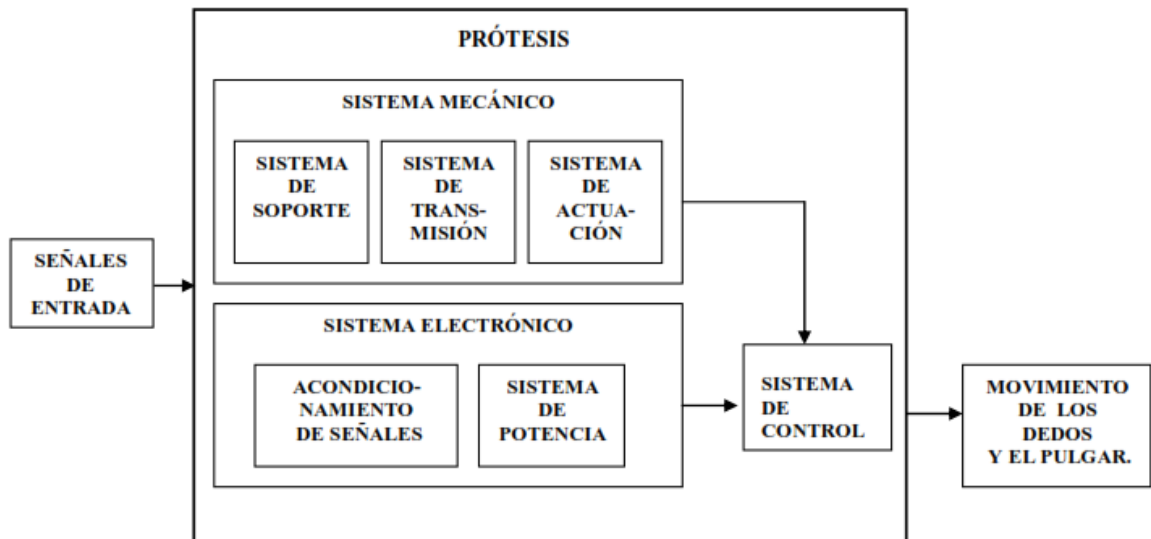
SEÑALES DE ENTRADA

PRÓTESIS

SISTEMA MECÁNICO

SISTEMA DE SOPORTE

SISTEMA DE TRANSMISIÓN

SISTEMA DE ACTUACIÓN

SISTEMA ELECTRÓNICO

ACONDICIONAMIENTO DE SEÑALES

SISTEMA DE POTENCIA

SISTEMA DE CONTROL

MOVIMIENTO DE LOS DEDOS Y EL PULGAR.